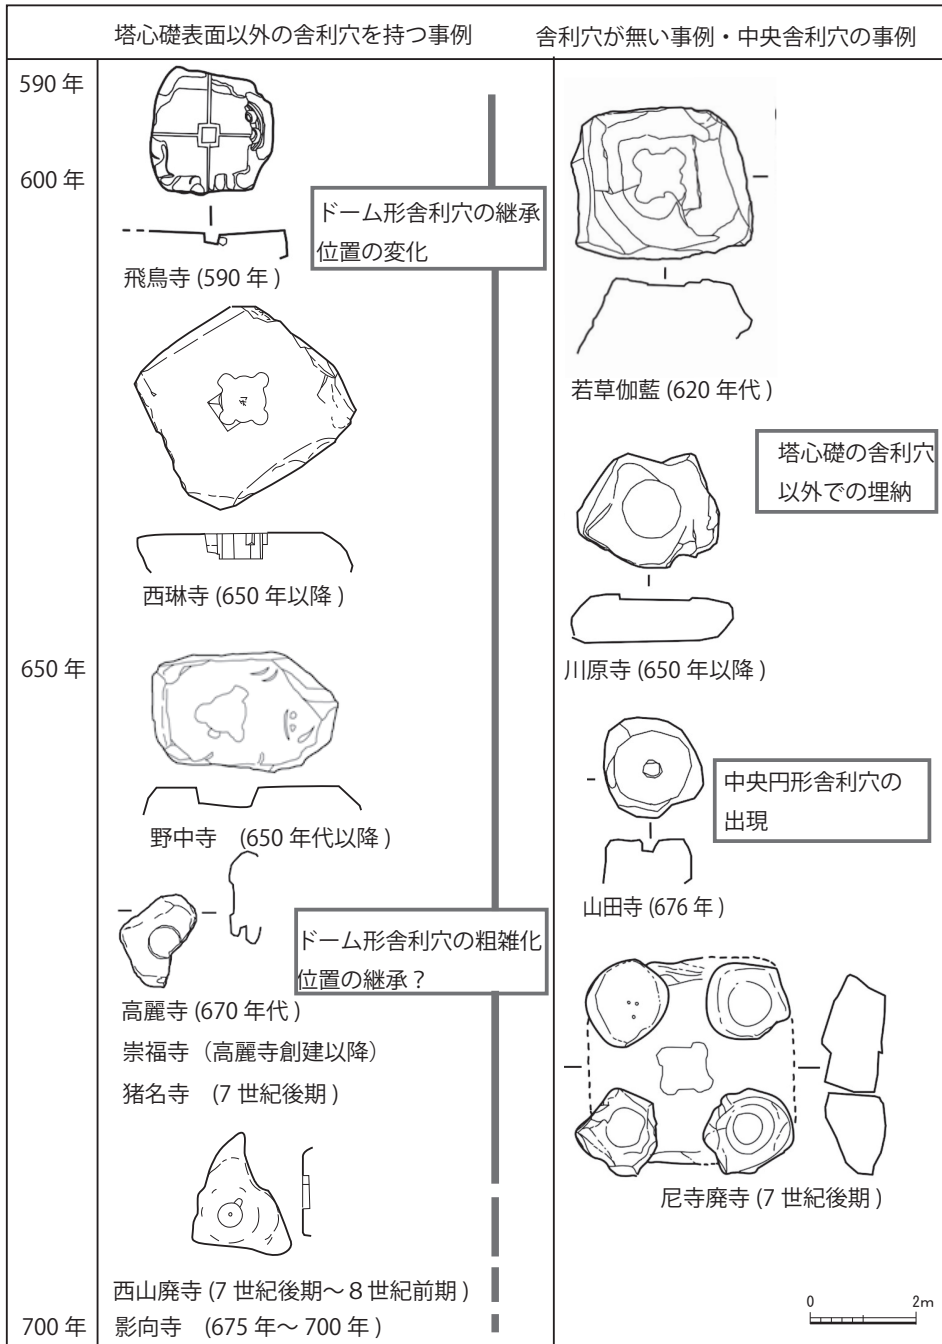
| | 塔心礎表面以外の舎利穴を持つ事例 | 舎利穴が無い事例・中央舎利穴の事例 |
|---|---|---|
| 590 年 | | |
| 600 年 | ドーム形舎利穴の継承 位置の変化 | |
| | 飛鳥寺 (590 年 ) | 若草伽藍 (620 年代 ) |
| | 西琳寺 (650 年以降 ) | 塔心礎の舎利穴以外での埋納 |
| 650 年 | | 川原寺 (650 年以降 ) |
| | 野中寺　(650 年代以降 ) | 中央円形舎利穴の出現 |
| | ドーム形舎利穴の粗雑化 位置の継承？ | 山田寺 (676 年 ) |
| | 高麗寺 (670 年代 ) | |
| | 崇福寺（高麗寺創建以降） | |
| | 猪名寺　(7 世紀後期 ) | |
| | | 尼寺廃寺 (7 世紀後期 ) |
| | 西山廃寺 (7 世紀後期～ 8 世紀前期 ) | 0　2m |
| 700 年 | 影向寺　(675 年～ 700 年 ) | |